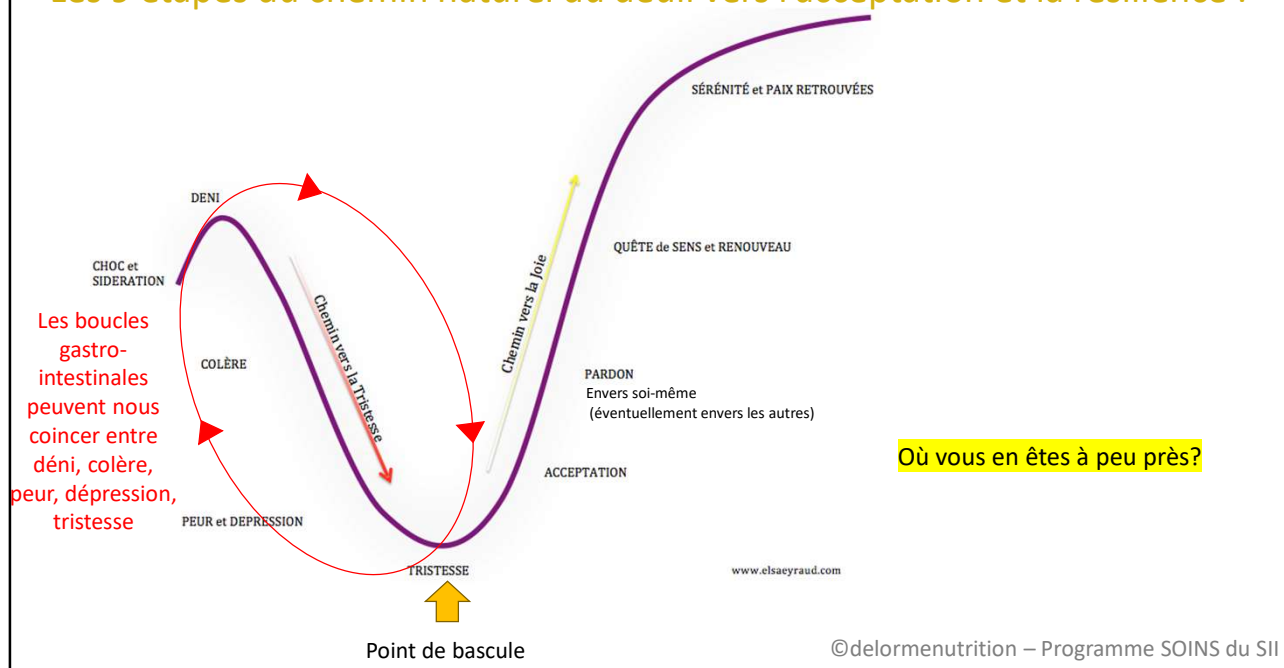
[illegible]

SÉRÉNITÉ et PAIX RETROUVÉES

DENI

CHOC et SIDERATION

Les boucles gastro-intestinales peuvent nous coincer entre déni, colère, peur, dépression, tristesse

COLÈRE

Chemin vers la Tristesse

Chemin vers la Joie

QUÊTE de SENS et RENOUVEAU

PARDON
Envers soi-même
(éventuellement envers les autres)

ACCEPTATION

Où vous en êtes à peu près?

PEUR et DEPRESSION

TRISTESSE

www.elsaeyraud.com

Point de bascule

©delormenutrition – Programme SOINS du SII